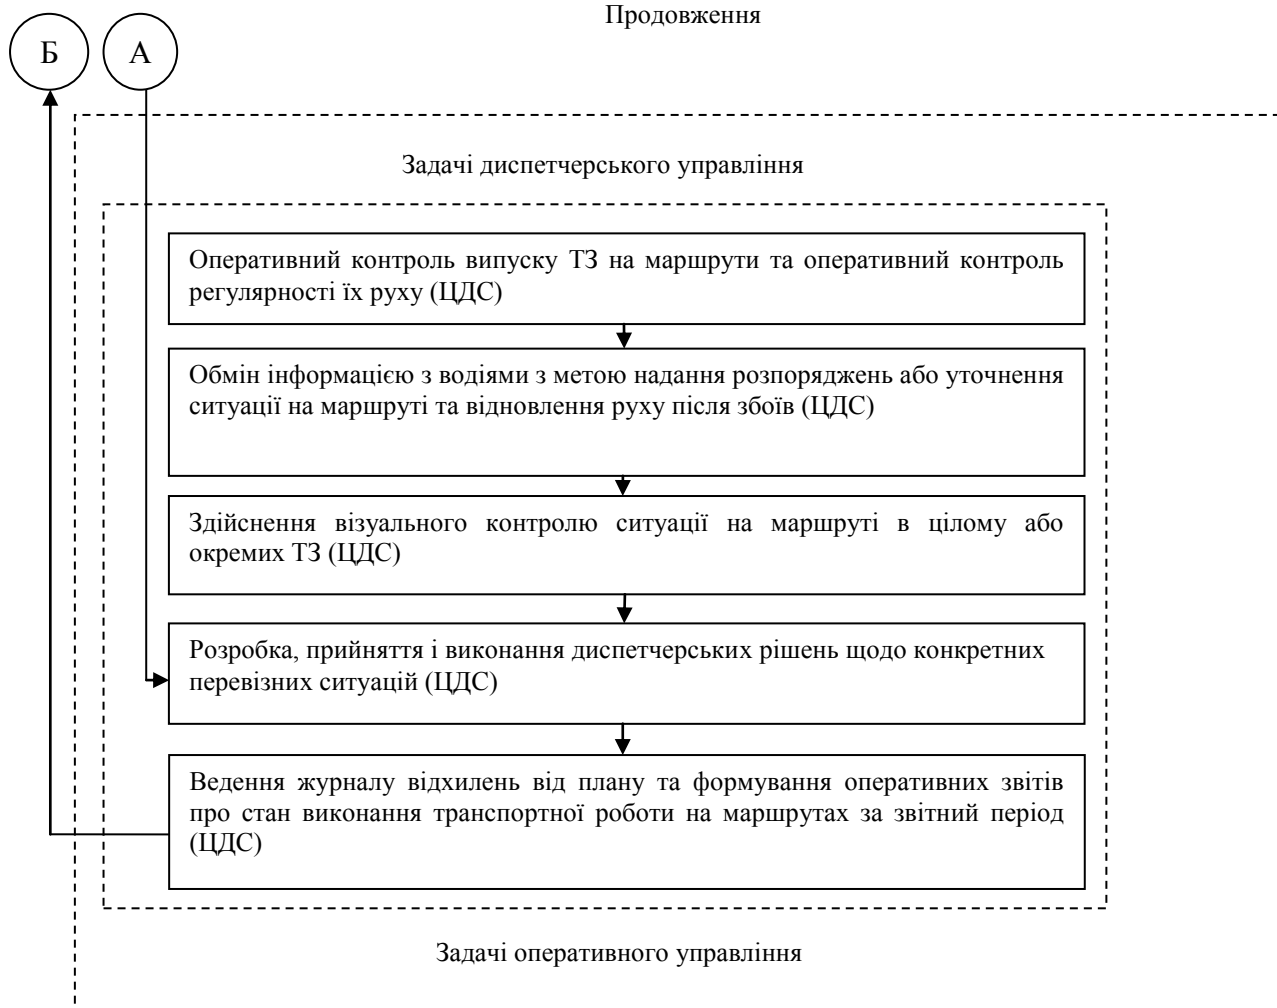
Продовження

Б

А

Задачі диспетчерського управління

Оперативний контроль випуску ТЗ на маршрути та оперативний контроль регулярності їх руху (ЦДС)

Обмін інформацією з водіями з метою надання розпоряджень або уточнення ситуації на маршруті та відновлення руху після збоїв (ЦДС)

Здійснення візуального контролю ситуації на маршруті в цілому або окремих ТЗ (ЦДС)

Розробка, прийняття і виконання диспетчерських рішень щодо конкретних перевізних ситуацій (ЦДС)

Ведення журналу відхилень від плану та формування оперативних звітів про стан виконання транспортної роботи на маршрутах за звітний період (ЦДС)

Задачі оперативного управління